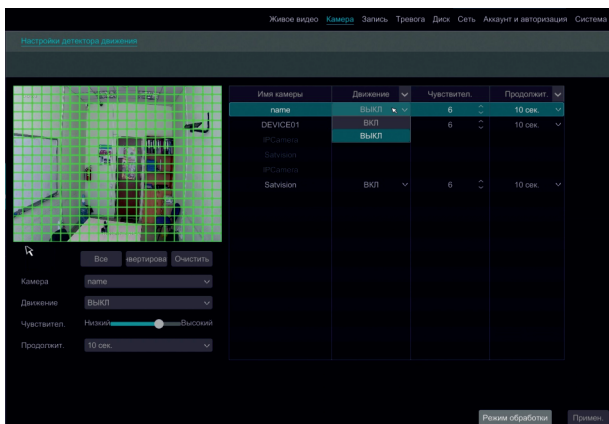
Живое видео Камера Запись Тревога Диск Сеть Аккаунт и авторизация Система

Настройки детектора движения

| Имя камеры | Движение | Чувствител. | Продолжит. |
|---|---|---|---|
| name | ВЫКЛ | 6 | 10 сек. |
| DEVICE01 | ВКЛ | 6 | 10 сек. |
| IPCamera | ВЫКЛ | | |
| Satvision | | | |
| IPCamera | | | |
| Satvision | ВКЛ | 6 | 10 сек. |

Все нвертирова Очистить

Камера name

Движение ВЫКЛ

Чувствител. Низкий Высокий

Продолжит. 10 сек.

Режим обработки Примен.